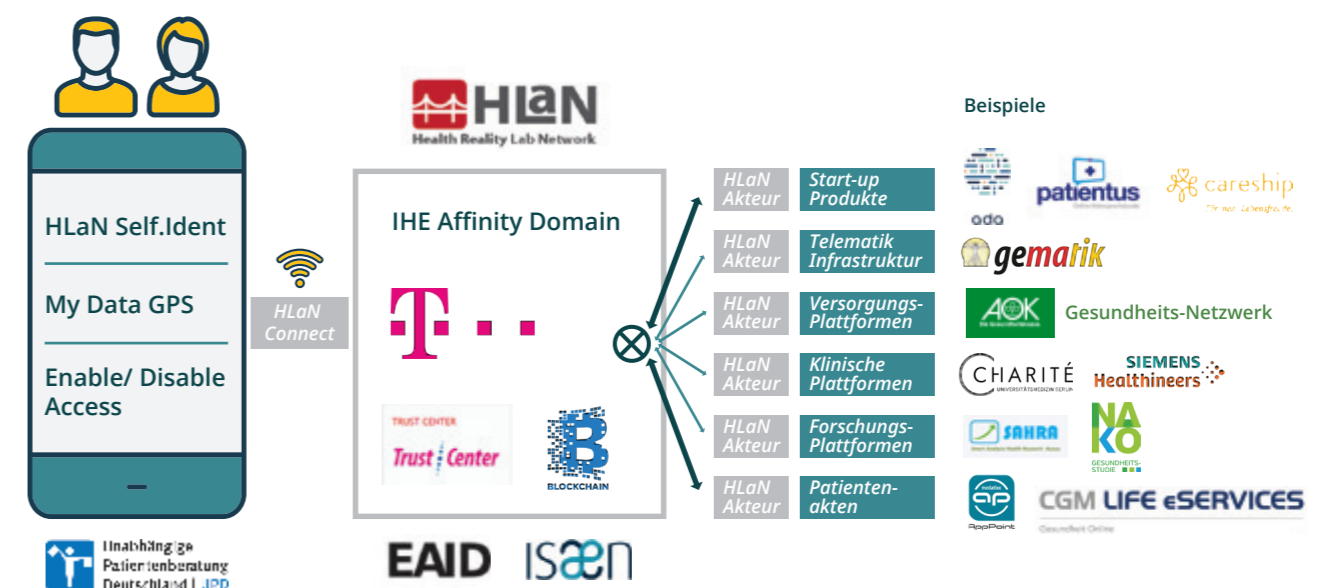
HLaN Self.Ident

My Data GPS

Enable/ Disable Access

HLaN Connect

HLaN
Health Reality Lab Network

IHE Affinity Domain

T · ·

TRUST CENTER
Trust Center

BLOCKCHAIN

HLaN Akteur | Start-up Produkte
HLaN Akteur | Telematik Infrastruktur
HLaN Akteur | Versorgungs-Plattformen
HLaN Akteur | Klinische Plattformen
HLaN Akteur | Forschungs-Plattformen
HLaN Akteur | Patienten-akten

Beispiele

ada

patientus

careship

gematik

AOK Gesundheits-Netzwerk

CHARITÉ UNIVERSITÄTSMEDIZIN BERLIN

SIEMENS Healthineers

SAHRA

NAKO GESUNDHEITSSTUDIE

AppPoint

CGM LIFE eSERVICES
Gesundheit Online

Unabhängige Patientenberatung Deutschland | UPD

EAID

isæn